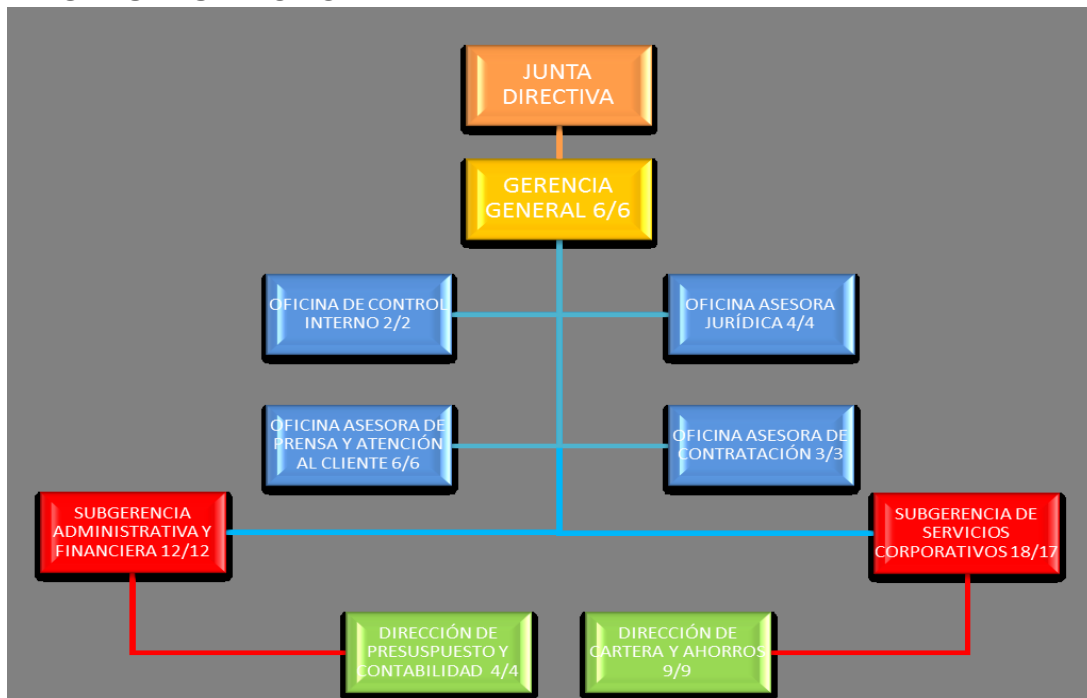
JUNTA DIRECTIVA

GERENCIA GENERAL 6/6

OFICINA DE CONTROL INTERNO 2/2

OFICINA ASESORA JURÍDICA 4/4

OFICINA ASESORA DE PRENSA Y ATENCIÓN AL CLIENTE 6/6

OFICINA ASESORA DE CONTRATACIÓN 3/3

SUBGERENCIA ADMINISTRATIVA Y FINANCIERA 12/12

SUBGERENCIA DE SERVICIOS CORPORATIVOS 18/17

DIRECCIÓN DE PRESUSPUESTO Y CONTABILIDAD 4/4

DIRECCIÓN DE CARTERA Y AHORROS 9/9